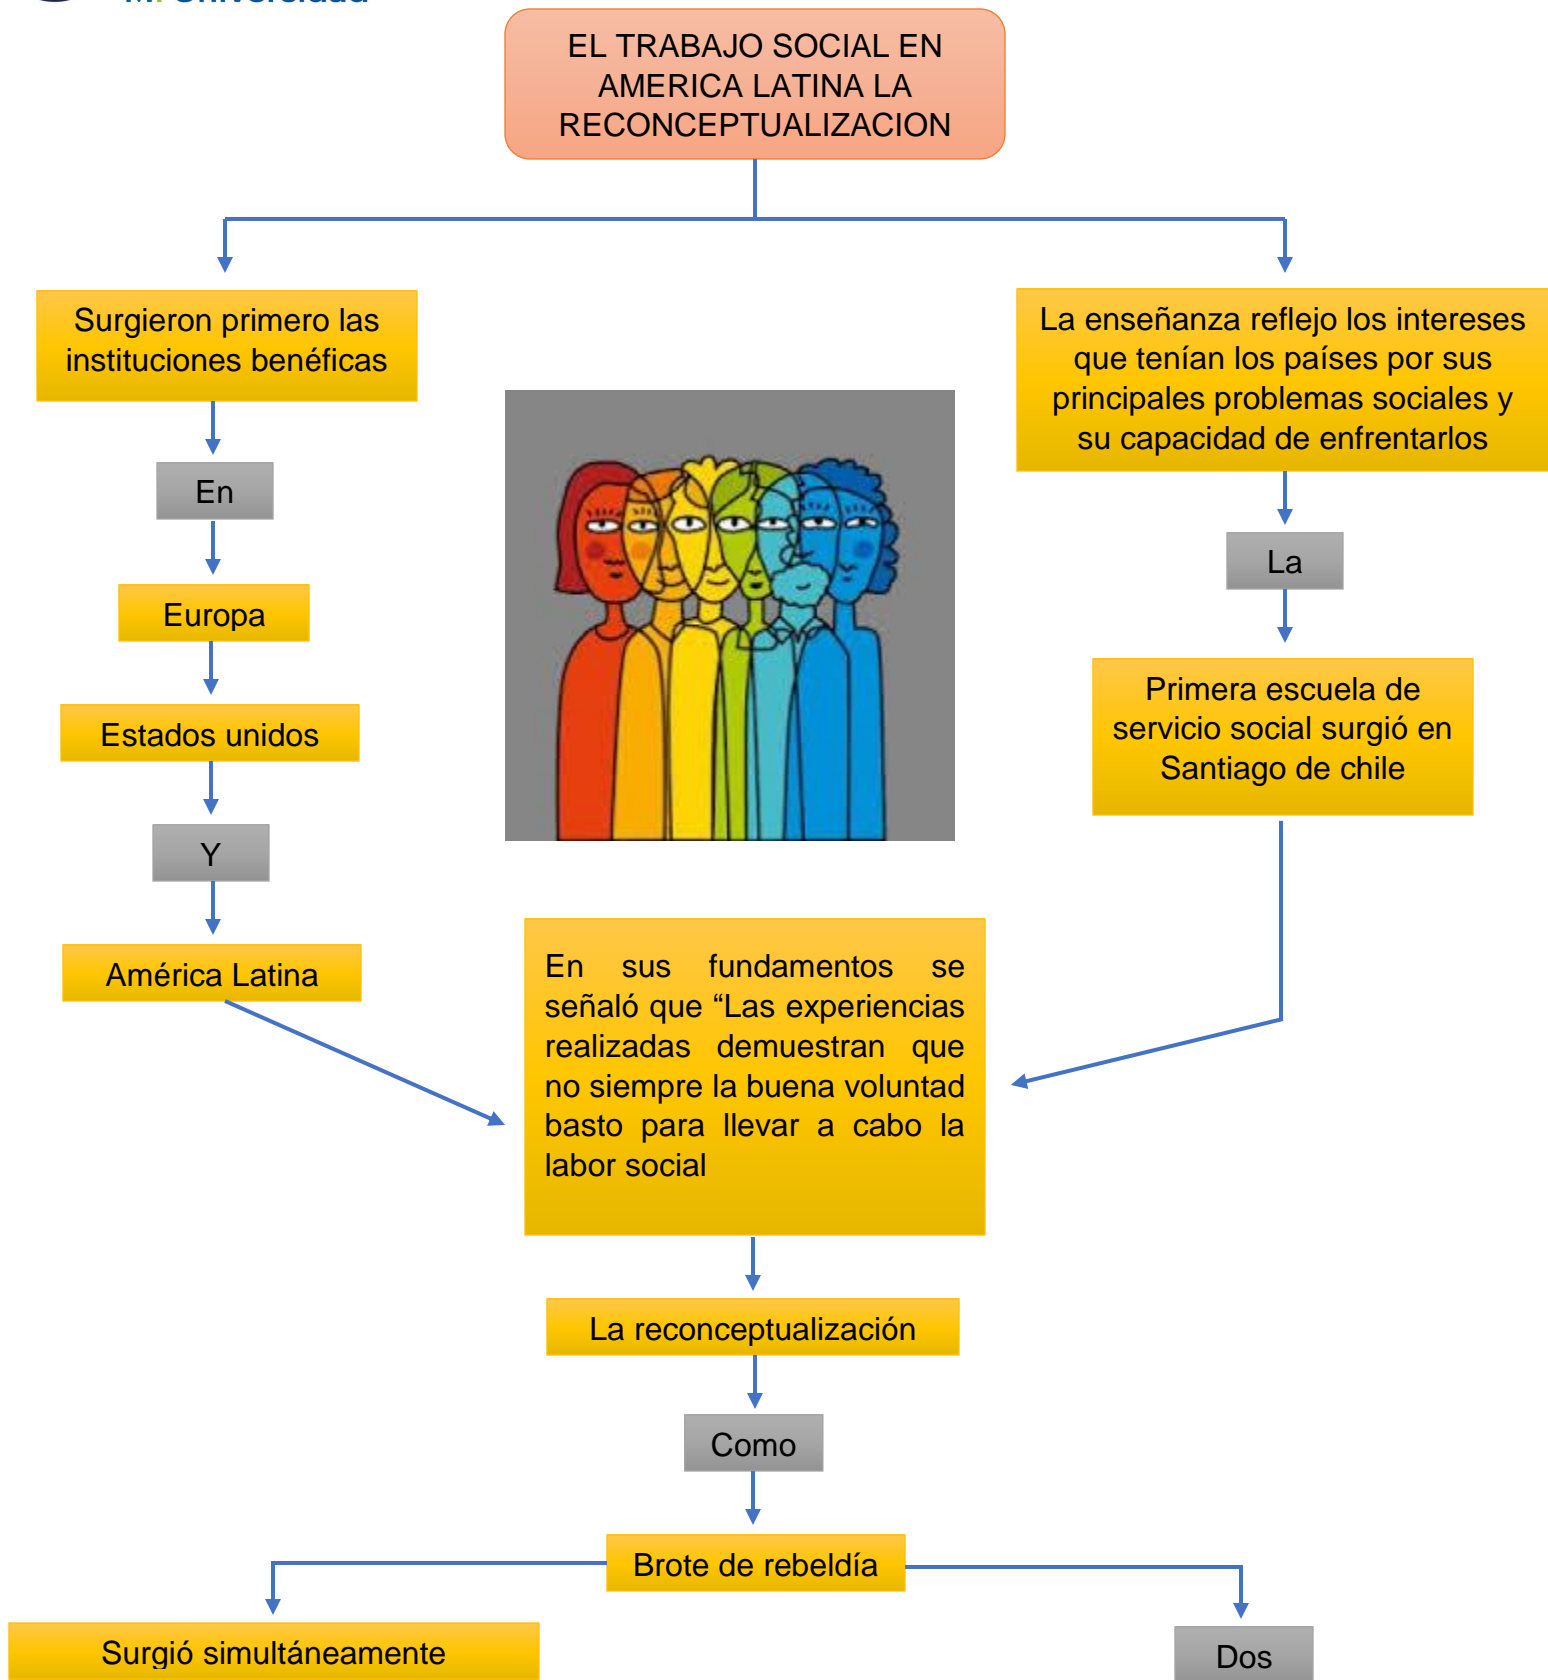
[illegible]

EL TRABAJO SOCIAL EN AMERICA LATINA LA RECONCEPTUALIZACION

Surgieron primero las instituciones benéficas

En

Europa

Estados unidos

Y

América Latina

La enseñanza reflejo los intereses que tenían los países por sus principales problemas sociales y su capacidad de enfrentarlos

La

Primera escuela de servicio social surgió en Santiago de chile

En sus fundamentos se señaló que “Las experiencias realizadas demuestran que no siempre la buena voluntad basto para llevar a cabo la labor social

La reconceptualización

Como

Brote de rebeldía

Surgió simultáneamente

Dos